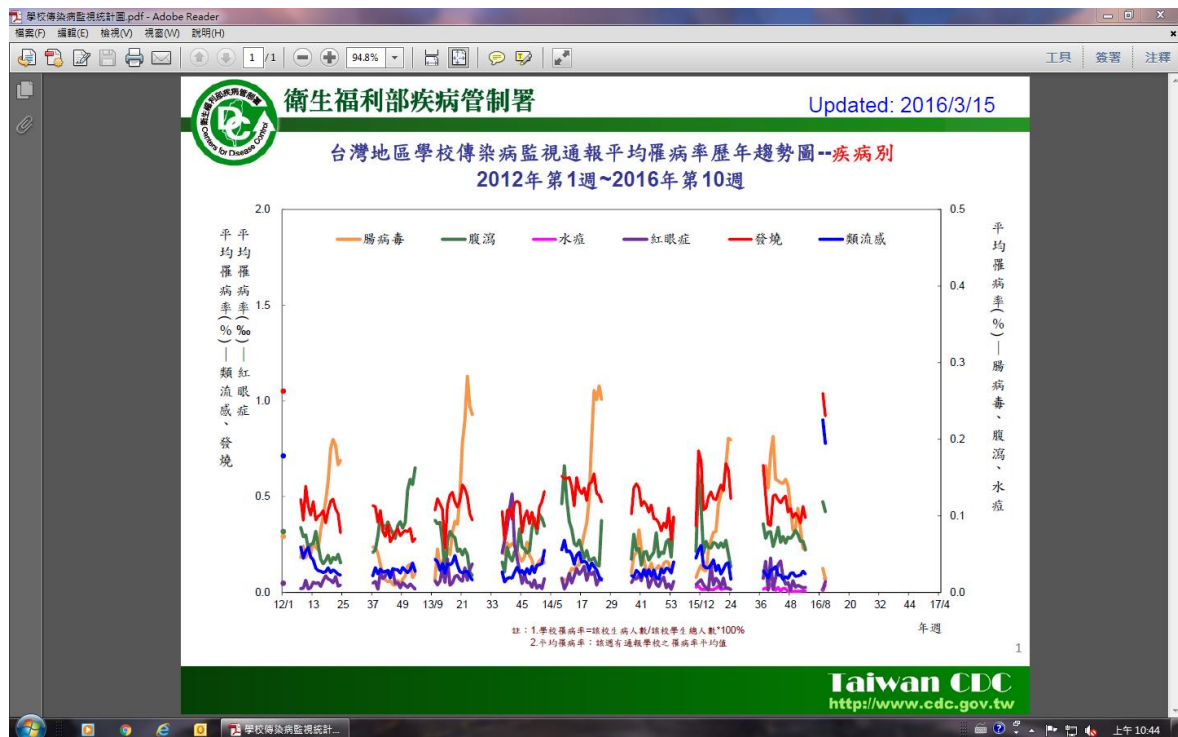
學校傳染病監視統計圖.pdf - Adobe Reader
檔案(F) 編輯(E) 檢視(V) 視窗(W) 說明(H)
1 /1 94.8%
工具 簽署 注釋

衛生福利部疾病管制署
Updated: 2016/3/15
衛生福利部疾病管制署 Centers for Disease Control

台灣地區學校傳染病監視通報平均罹病率歷年趨勢圖--疾病別
2012年第1週~2016年第10週

平均罹病率(%)—類流感、發燒
平均罹病率(‰)—紅眼症
平均罹病率(%)—腸病毒、腹瀉、水痘

腸病毒 腹瀉 水痘 紅眼症 發燒 類流感

2.0
1.5
1.0
0.5
0.0

0.5
0.4
0.3
0.2
0.1
0.0

12/1 13 25 37 49 13/9 21 33 45 14/5 17 29 41 53 15/12 24 36 48 16/8 20 32 44 17/4
年週

註:1.學校罹病率=該校生病人數/該校學生總人數*100%
2.平均罹病率:該週有通報學校之罹病率平均值

1

Taiwan CDC
http://www.cdc.gov.tw

學校傳染病監視統計...
上午 10:44